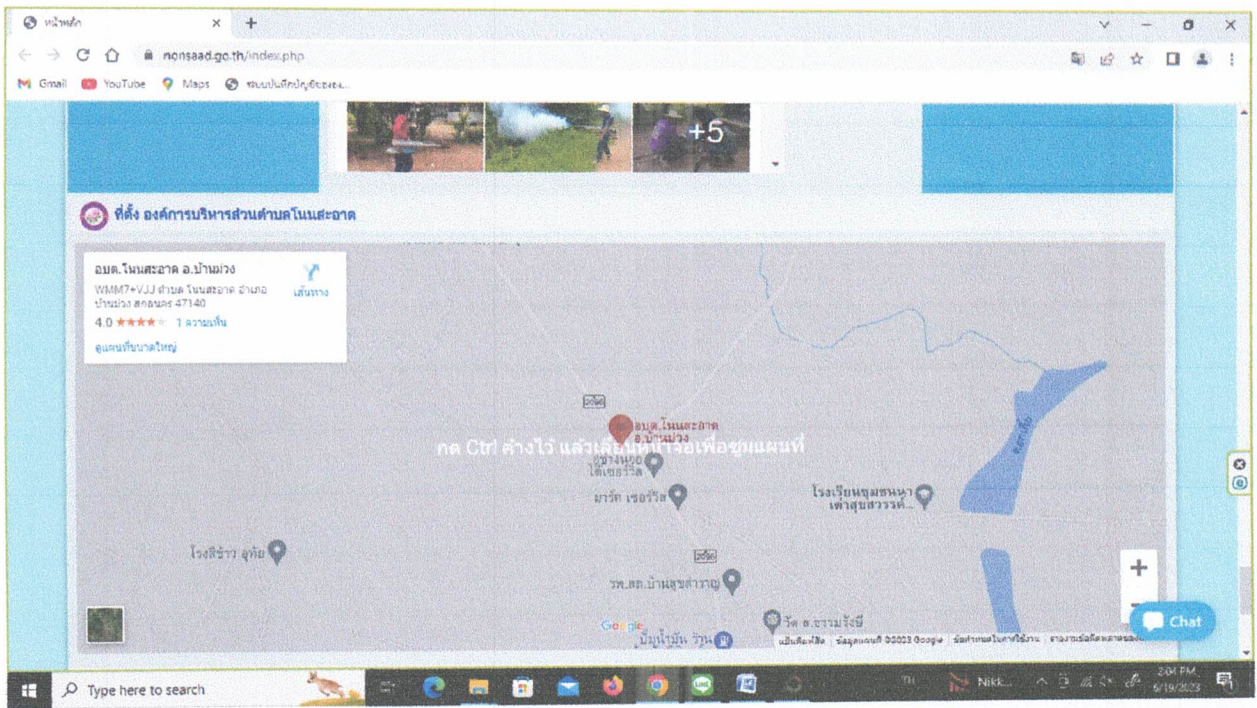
หน้าหลัก
nonsaad.go.th/index.php
Gmail YouTube Maps ระบบบันทึกบัญชีของ...
+5
ที่ตั้ง องค์การบริหารส่วนตำบลโนนสะอาด
อบต.โนนสะอาด อ.บ้านม่วง
WMM7+VJJ ตำบล โนนสะอาด อำเภอ บ้านม่วง สกลนคร 47140
4.0 ★★★★ 1 ความเห็น
ดูแผนที่ขนาดใหญ่
เส้นทาง
อบต.โนนสะอาด อ.บ้านม่วง
กด Ctrl ค้างไว้ แล้วเลื่อนหน้าจอเพื่อซูมแผนที่
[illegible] ไดเซอร์รีส
มาร์ท เซอร์รีส
โรงเรียนชุมชนหนา เท่าสุขสวรรค์...
โรงสีข้าว ลุงัย
รพ.สต.บ้านสุขสำราญ
วัด อ.ธรรมรังษี
ปั๊มน้ำมัน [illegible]
Google
แป้นพิมพ์ลัด ข้อมูลแผนที่ ©2023 Google ข้อกำหนดในการใช้งาน รายงานข้อผิดพลาดของแผนที่
Chat
Type here to search
TH Nikk...
2:04 PM 6/19/2023